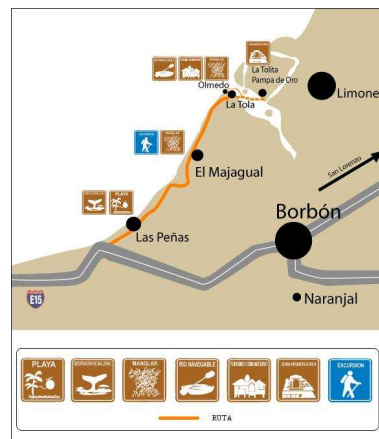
Olmedo
La Tolita Pampa de Oro
La Tola
Limone
El Majagual
San Lorenzo
PLAYA
Las Peñas
Borbón
E15
Naranjal

PLAYA
OBSERVACIÓN DE BALLENAS
MANGLAR
RIO NAVEGABLE
TURISMO COMUNITARIO
ZONA ARQUEOLÓGICA
EXCURSION
RUTA